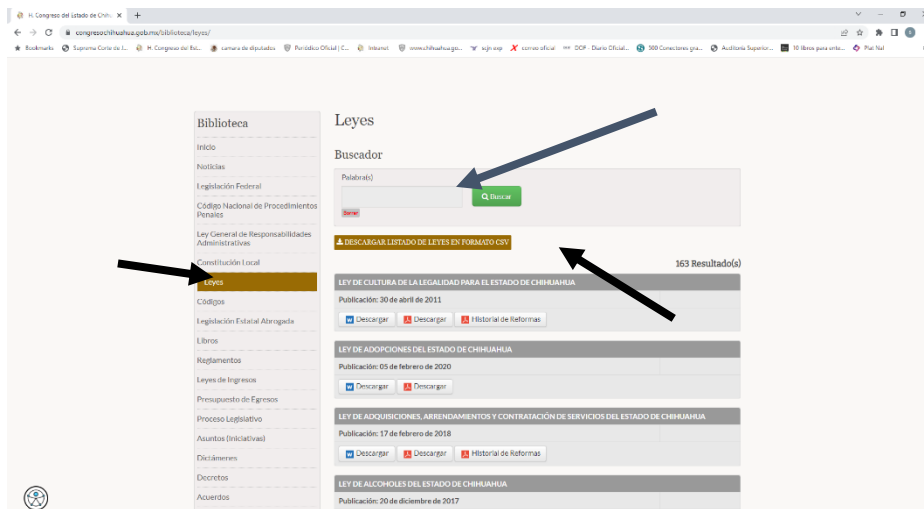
H. Congreso del Estado de Chih ×

congresochihuahua.gob.mx/biblioteca/leyes/

Bookmarks  Suprema Corte de J...  H. Congreso del Est...  camara de diputados  Periódico Oficial | C...  Internet  www.chihuahua.go...  sijn.exp  correo oficial  DOF - Diario Oficial...  300 Conectores gra...  Auditoria Superior...  10 libros para ente...  Plat Nal

Biblioteca

Inicio

Noticias

Legislación Federal

Código Nacional de Procedimientos Penales

Ley General de Responsabilidades Administrativas

Constitución Local

Leyes

Códigos

Legislación Estatal Abrogada

Libros

Reglamentos

Leyes de Ingresos

Presupuesto de Egresos

Proceso Legislativo

Asuntos (Iniciativas)

Dictámenes

Decretos

Acuerdos

Leyes

Buscador

Palabra(s)

Buscar

Borrar

DESCARGAR LISTADO DE LEYES EN FORMATO CSV

163 Resultado(s)

LEY DE CULTURA DE LA LEGALIDAD PARA EL ESTADO DE CHIHUAHUA

Publicación: 30 de abril de 2011

Descargar  Descargar  Historial de Reformas

LEY DE ADOPCIONES DEL ESTADO DE CHIHUAHUA

Publicación: 05 de febrero de 2020

Descargar  Descargar

LEY DE ADQUISICIONES, ARRENDAMIENTOS Y CONTRATACIÓN DE SERVICIOS DEL ESTADO DE CHIHUAHUA

Publicación: 17 de febrero de 2018

Descargar  Descargar  Historial de Reformas

LEY DE ALCOHOLES DEL ESTADO DE CHIHUAHUA

Publicación: 20 de diciembre de 2017